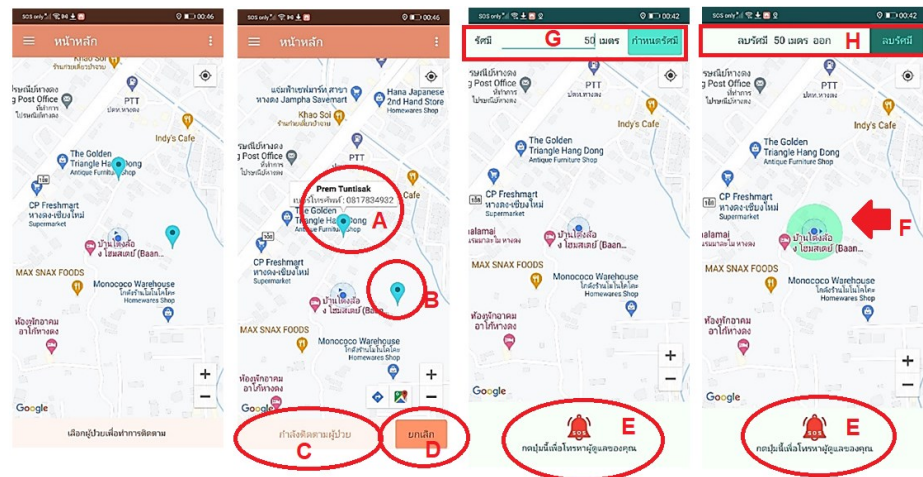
SOS only 00:46
หน้าหลัก
Khao Soi
PTT
ปตท.หางดง
Post Office
ไปรษณีย์หางดง
Indy's Cafe
The Golden Triangle Hang Dong
Antique Furniture Shop
CP Freshmart
หางดง-เชียงใหม่
Supermarket
บ้านไตเติ้ล (Baan...
MAX SNAX FOODS
Monococo Warehouse
Homewares Shop
Google
เลือกผู้ป่วยเพื่อทำการติดตาม

SOS only 00:46
หน้าหลัก
แฮมท่าเซฟมาร์ท สาขา หางดง Jampha Savemart
Hana Japanese 2nd Hand Store
Homewares Shop
Khao Soi
Post Office
PTT
Prem Tuntisak
เบอร์โทรศัพท์ : 0817834932
The Golden Triangle Hang Dong
Antique Furniture Shop
CP Freshmart
หางดง-เชียงใหม่
Supermarket
บ้านไตเติ้ล (Baan...
MAX SNAX FOODS
Monococo Warehouse
Homewares Shop
Google
A
B
กำลังติดตามผู้ป่วย
ยกเลิก
C
D

SOS only 00:42
รัศมี 50 เมตร
กำหนดรัศมี
G
Post Office
PTT
Indy's Cafe
The Golden Triangle Hang Dong
Antique Furniture Shop
CP Freshmart
หางดง-เชียงใหม่
Supermarket
บ้านไตเติ้ล (Baan...
MAX SNAX FOODS
Monococo Warehouse
Homewares Shop
Google
SOS
กดปุ่มนี้เพื่อโทรหาผู้ดูแลของคุณ
E

SOS only 00:46
ลบรัศมี 50 เมตร ออก
ลบรัศมี
H
Post Office
PTT
Indy's Cafe
The Golden Triangle Hang Dong
Antique Furniture Shop
CP Freshmart
Supermarket
F
บ้านไตเติ้ล (Baan...
MAX SNAX FOODS
Monococo Warehouse
Homewares Shop
Google
SOS
กดปุ่มนี้เพื่อโทรหาผู้ดูแลของคุณ
E